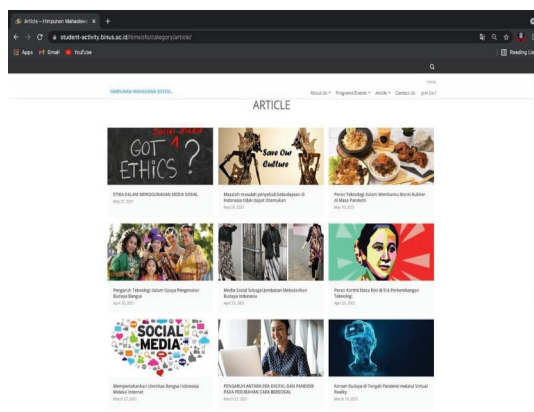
Article – Himpunan Mahasiswa ×  +

student-activity.binus.ac.id/himsisfo/category/article/

Apps  Gmail  YouTube

Reading List

HIMPUNAN MAHASISWA SISTEM...

Home

About Us  Programs/Events  Article  Contact Us  Join Us!

ARTICLE

SOCIAL MEDIA
GOT ETHICS ?

Save Our Culture

ETIKA DALAM MENGGUNAKAN MEDIA SOSIAL
May 21, 2021

Masalah-masalah penyebab kebudayaan di Indonesia tidak dapat dilestarikan
May 04, 2021

Peran Teknologi dalam Membantu Bisnis Kuliner di Masa Pandemi
May 10, 2021

Pengaruh Teknologi dalam Upaya Pengenalan Budaya Bangsa
April 30, 2021

Media Sosial Sebagai Jembatan Melestarikan Budaya Indonesia
April 22, 2021

Peran Kartini Masa Kini di Era Perkembangan Teknologi
April 21, 2021

SOCIAL MEDIA

Mempertahankan Identitas Bangsa Indonesia Melalui Internet
March 27, 2021

PENGARUH ANTARA ERA DIGITAL DAN PANDEMI PADA PERUBAHAN CARA BERSOSIAL
March 27, 2021

Konser Budaya di Tengah Pandemi melalui Virtual Reality
March 19, 2021